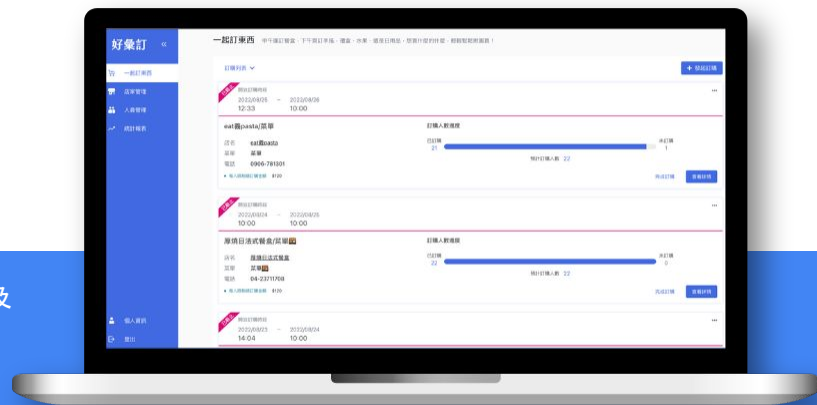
好象訂 «

一起訂東西
店家管理
人員管理
統計報表

個人資訊
登出

一起訂東西 中午揪訂餐盒、下午開訂手搖、便當、水果，還是日用品，想買什麼的就揪，輕鬆幫妳搞團購！

訂購列表

+ 發起訂購

開放訂購時段
2022/09/26 ~ 2022/09/26
12:33 10:00

eat義pasta/菜單
店名 eat義pasta
菜單 菜單
電話 0906-781301

訂購人數進度
已訂購 21
未訂購 1
預計訂購人數 22

查看詳情

開放訂購時段
2022/09/24 ~ 2022/09/26
10:00 10:00

屋頂日法式餐盒/菜單
店名 屋頂日法式餐盒
菜單 菜單
電話 04-23711708

訂購人數進度
已訂購 22
未訂購 0
預計訂購人數 22

查看詳情

開放訂購時段
2022/09/23 ~ 2022/09/24
14:04 10:00

及